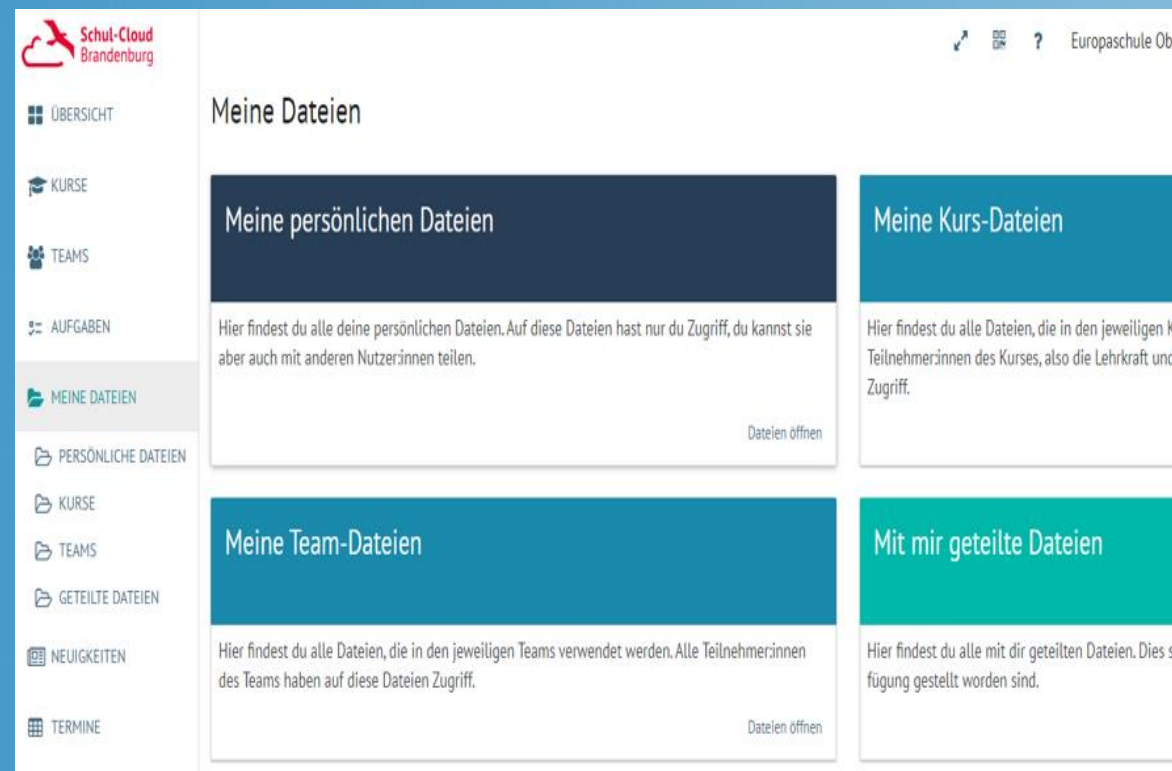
Schul-Cloud Brandenburg

ÜBERSICHT
KURSE
TEAMS
AUFGABEN
MEINE DATEIEN
PERSÖNLICHE DATEIEN
KURSE
TEAMS
GETEILTE DATEIEN
NEUIGKEITEN
TERMINE

? Europaschule Ob

Meine Dateien

Meine persönlichen Dateien

Hier findest du alle deine persönlichen Dateien. Auf diese Dateien hast nur du Zugriff, du kannst sie aber auch mit anderen Nutzer:innen teilen.

Dateien öffnen

Meine Kurs-Dateien

Hier findest du alle Dateien, die in den jeweiligen K Teilnehmer:innen des Kurses, also die Lehrkraft und Zugriff.

Meine Team-Dateien

Hier findest du alle Dateien, die in den jeweiligen Teams verwendet werden. Alle Teilnehmer:innen des Teams haben auf diese Dateien Zugriff.

Dateien öffnen

Mit mir geteilte Dateien

Hier findest du alle mit dir geteilten Dateien. Dies s fügung gestellt worden sind.